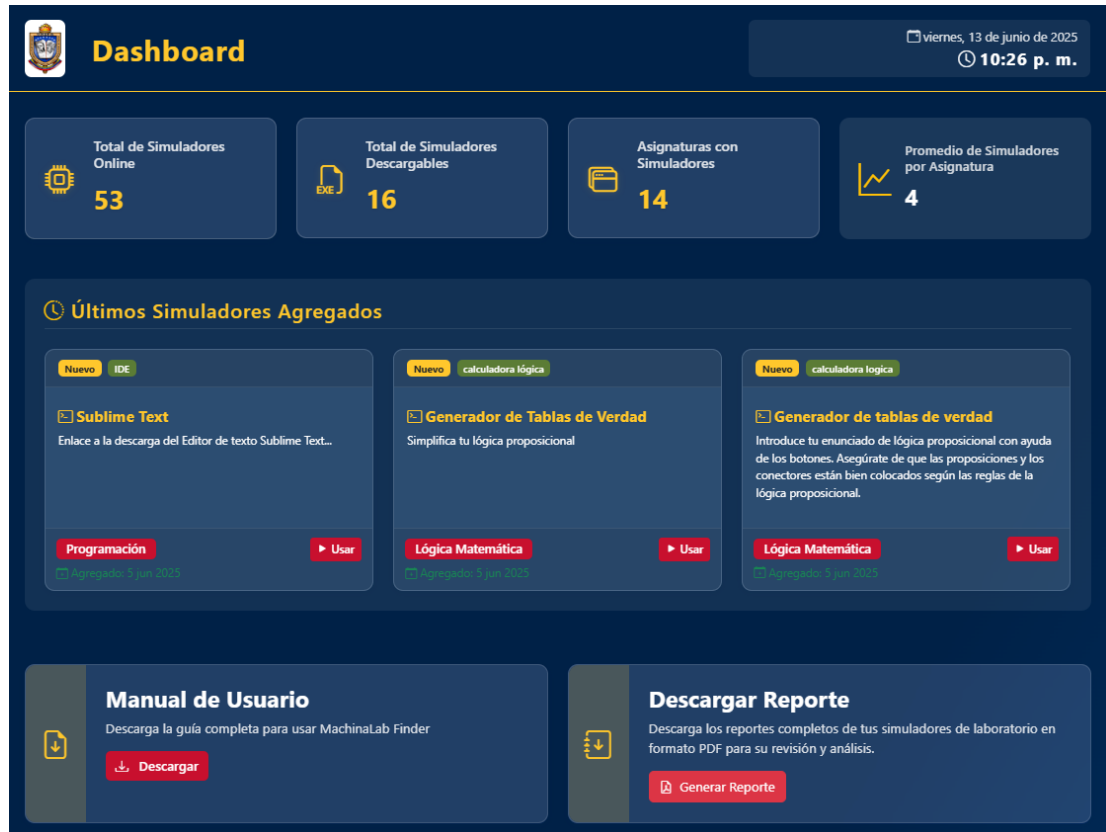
Dashboard

viernes, 13 de junio de 2025
10:26 p. m.

Total de Simuladores Online
53

EXE
Total de Simuladores Descargables
16

Asignaturas con Simuladores
14

Promedio de Simuladores por Asignatura
4

Últimos Simuladores Agregados

Nuevo IDE
Sublime Text
Enlace a la descarga del Editor de texto Sublime Text...
Programación
Usar
Agregado: 5 jun 2025

Nuevo calculadora lógica
Generador de Tablas de Verdad
Simplifica tu lógica proposicional
Lógica Matemática
Usar
Agregado: 5 jun 2025

Nuevo calculadora logica
Generador de tablas de verdad
Introduce tu enunciado de lógica proposicional con ayuda de los botones. Asegúrate de que las proposiciones y los conectores están bien colocados según las reglas de la lógica proposicional.
Lógica Matemática
Usar
Agregado: 5 jun 2025

Manual de Usuario
Descarga la guía completa para usar MachinaLab Finder
Descargar

Descargar Reporte
Descarga los reportes completos de tus simuladores de laboratorio en formato PDF para su revisión y análisis.
Generar Reporte